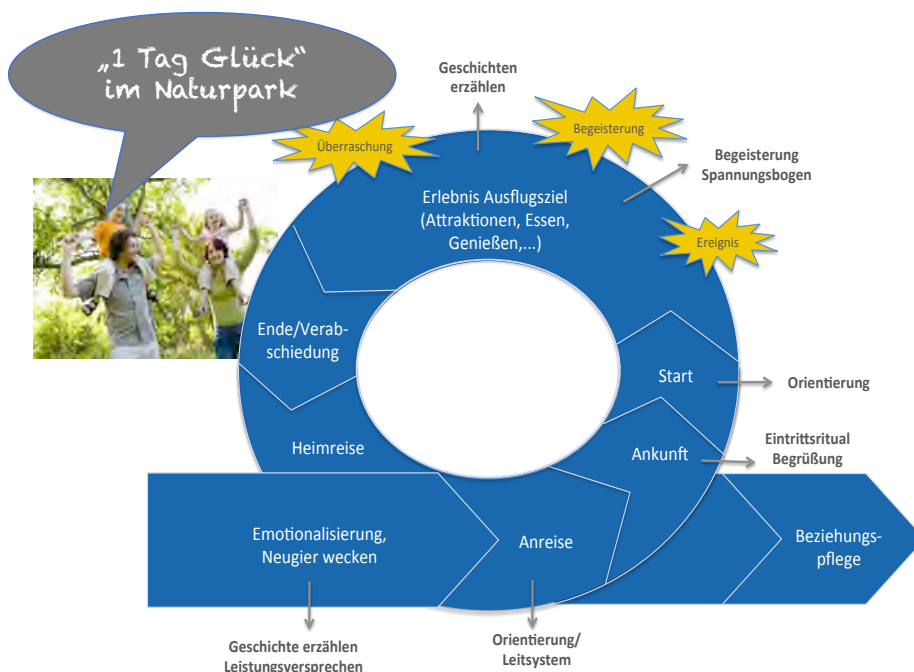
„1 Tag Glück" im Naturpark

Geschichten erzählen

Überraschung

Begeisterung

Begeisterung Spannungsbogen

Ereignis

Erlebnis Ausflugsziel (Attraktionen, Essen, Genießen,...)

Ende/Verabschiedung

Start

Orientierung

Heimreise

Ankunft

Eintrittsritual Begrüßung

Emotionalisierung, Neugier wecken

Anreise

Beziehungspflege

Geschichte erzählen Leistungsversprechen

Orientierung/ Leitsystem